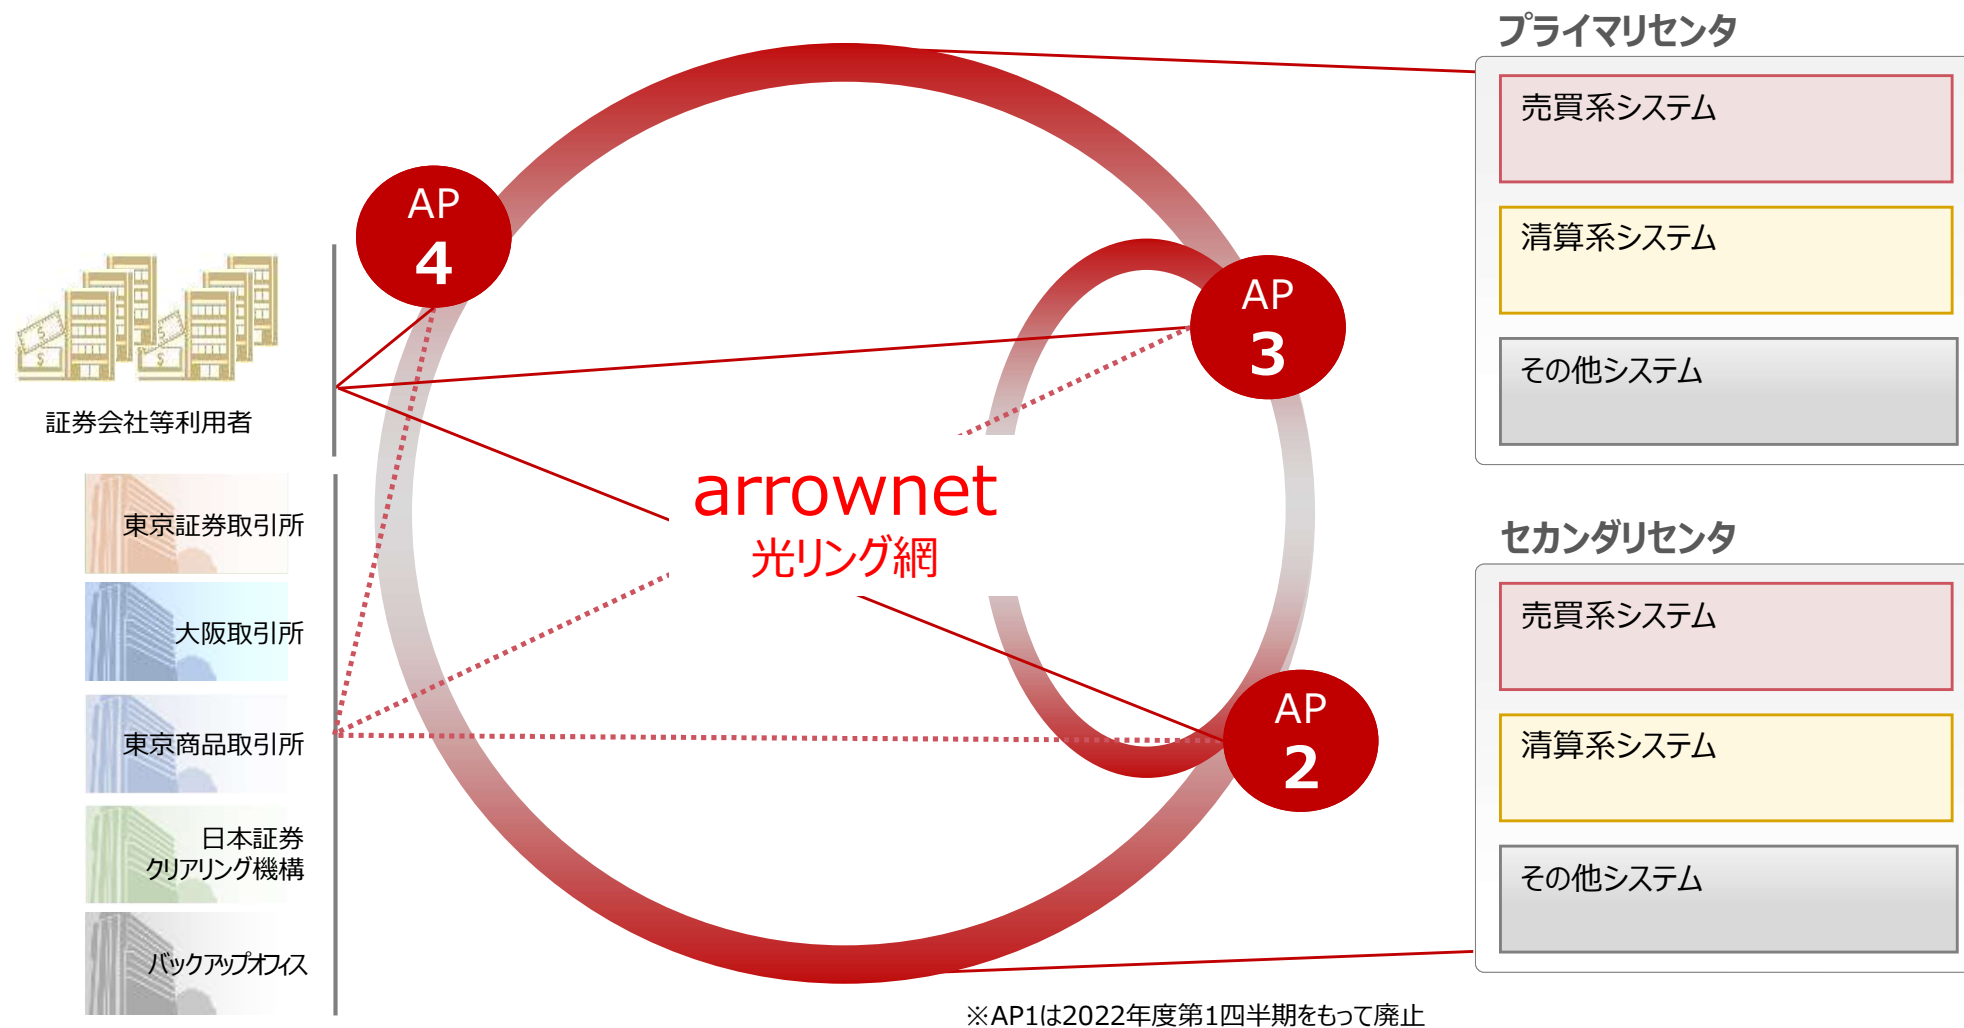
証券会社等利用者

東京証券取引所

大阪取引所

東京商品取引所

日本証券クリアリング機構

バックアップオフィス

AP 4

AP 3

AP 2

arrownet
光リング網

プライマリセンタ

売買系システム

清算系システム

その他システム

セカンダリセンタ

売買系システム

清算系システム

その他システム

※AP1は2022年度第1四半期をもって廃止